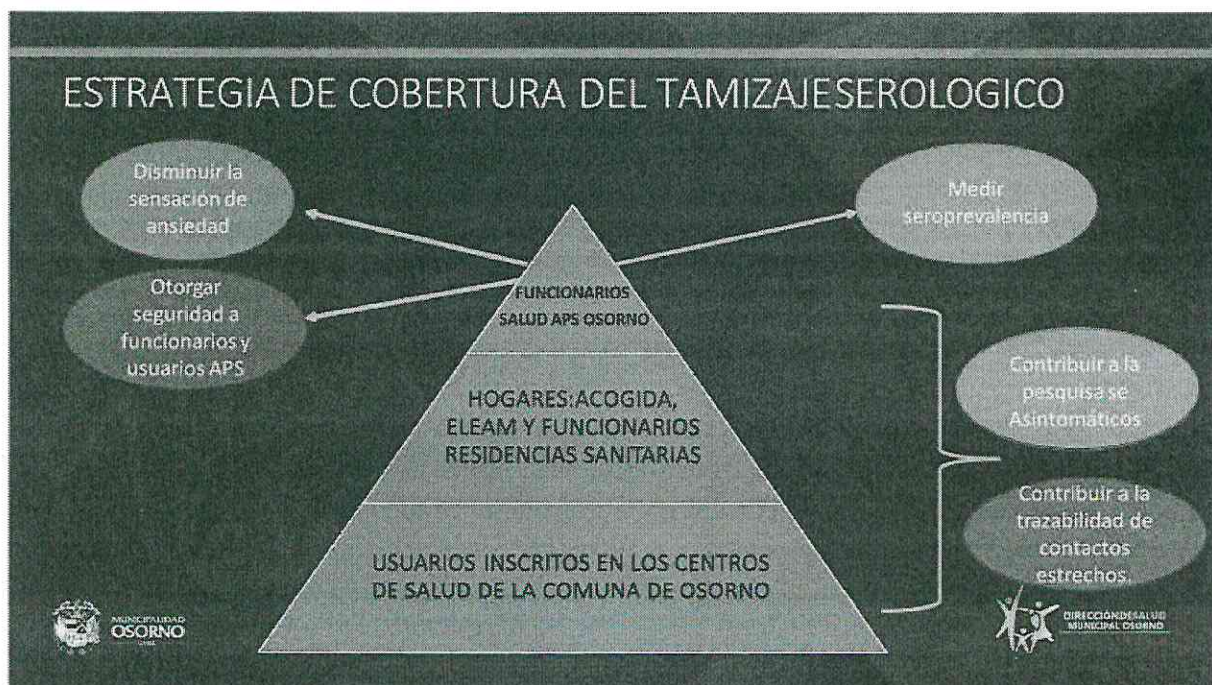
ESTRATEGIA DE COBERTURA DEL TAMIZAJESEROLOGICO

Disminuir la sensación de ansiedad

Otorgar seguridad a funcionarios y usuarios APS

Medir seroprevalencia

FUNCIONARIOS SALUD APS OSORNO

HOGARES:ACOGIDA, ELEAM Y FUNCIONARIOS RESIDENCIAS SANITARIAS

USUARIOS INSCRITOS EN LOS CENTROS DE SALUD DE LA COMUNA DE OSORNO

Contribuir a la pesquisa se Asintomáticos

Contribuir a la trazabilidad de contactos estrechos.

MUNICIPALIDAD OSORNO CHILE

DIRECCIONDESALUD MUNICIPAL OSORNO